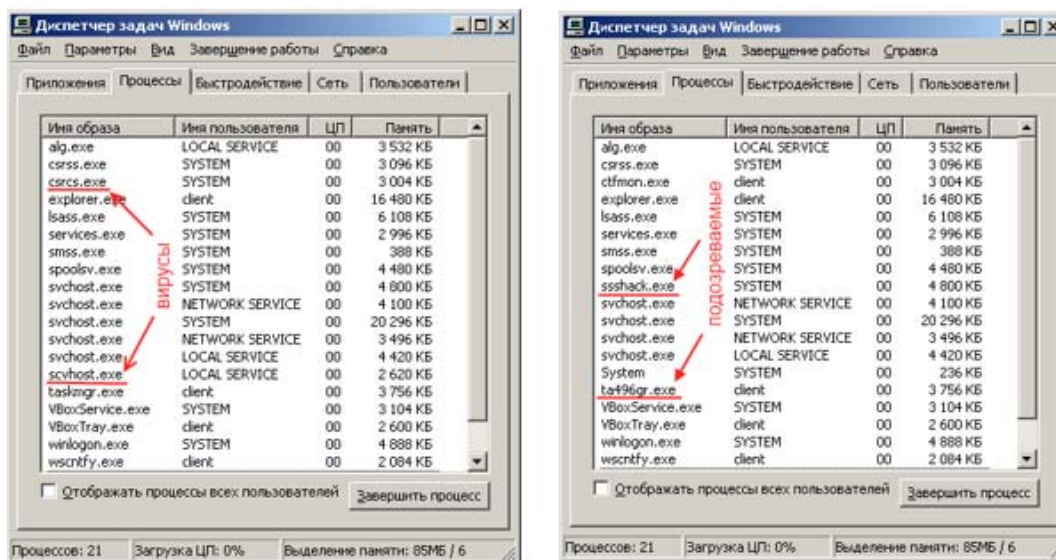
Диспетчер задач Windows

Файл Параметры Вид Завершение работы Справка

Приложения | Процессы | Быстродействие | Сеть | Пользователи

| Имя образа | Имя пользователя | ЦП | Память |
|---|---|---|---|
| alg.exe | LOCAL SERVICE | 00 | 3 532 КБ |
| csrss.exe | SYSTEM | 00 | 3 096 КБ |
| csrcs.exe | SYSTEM | 00 | 3 004 КБ |
| explorer.exe | client | 00 | 16 480 КБ |
| lsass.exe | SYSTEM | 00 | 6 108 КБ |
| services.exe | SYSTEM | 00 | 2 996 КБ |
| smss.exe | SYSTEM | 00 | 388 КБ |
| spoolsv.exe | SYSTEM | 00 | 4 480 КБ |
| svchost.exe | SYSTEM | 00 | 4 800 КБ |
| svchost.exe | NETWORK SERVICE | 00 | 4 100 КБ |
| svchost.exe | SYSTEM | 00 | 20 296 КБ |
| svchost.exe | NETWORK SERVICE | 00 | 3 496 КБ |
| svchost.exe | LOCAL SERVICE | 00 | 4 420 КБ |
| scvhost.exe | LOCAL SERVICE | 00 | 2 620 КБ |
| taskmgr.exe | client | 00 | 3 756 КБ |
| VBoxService.exe | SYSTEM | 00 | 3 104 КБ |
| VBoxTray.exe | client | 00 | 2 600 КБ |
| winlogon.exe | SYSTEM | 00 | 4 888 КБ |
| wscntfy.exe | client | 00 | 2 084 КБ |

вирусы

Отображать процессы всех пользователей
Завершить процесс

Процессов: 21 | Загрузка ЦП: 0% | Выделение памяти: 85МБ / 6

Диспетчер задач Windows

Файл Параметры Вид Завершение работы Справка

Приложения | Процессы | Быстродействие | Сеть | Пользователи

| Имя образа | Имя пользователя | ЦП | Память |
|---|---|---|---|
| alg.exe | LOCAL SERVICE | 00 | 3 532 КБ |
| csrss.exe | SYSTEM | 00 | 3 096 КБ |
| ctfmon.exe | client | 00 | 3 004 КБ |
| explorer.exe | client | 00 | 16 480 КБ |
| lsass.exe | SYSTEM | 00 | 6 108 КБ |
| services.exe | SYSTEM | 00 | 2 996 КБ |
| smss.exe | SYSTEM | 00 | 388 КБ |
| spoolsv.exe | SYSTEM | 00 | 4 480 КБ |
| ssshack.exe | SYSTEM | 00 | 4 800 КБ |
| svchost.exe | NETWORK SERVICE | 00 | 4 100 КБ |
| svchost.exe | SYSTEM | 00 | 20 296 КБ |
| svchost.exe | NETWORK SERVICE | 00 | 3 496 КБ |
| svchost.exe | LOCAL SERVICE | 00 | 4 420 КБ |
| System | SYSTEM | 00 | 236 КБ |
| ta496gr.exe | client | 00 | 3 756 КБ |
| VBoxService.exe | SYSTEM | 00 | 3 104 КБ |
| VBoxTray.exe | client | 00 | 2 600 КБ |
| winlogon.exe | SYSTEM | 00 | 4 888 КБ |
| wscntfy.exe | client | 00 | 2 084 КБ |

подозреваемые

Отображать процессы всех пользователей
Завершить процесс

Процессов: 21 | Загрузка ЦП: 0% | Выделение памяти: 85МБ / 6